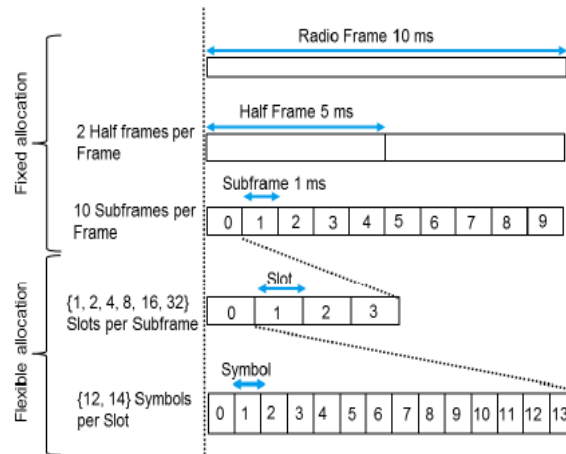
Fixed allocation

Radio Frame 10 ms

2 Half frames per Frame

Half Frame 5 ms

10 Subframes per Frame

Subframe 1 ms

| 0 | 1 | 2 | 3 | 4 | 5 | 6 | 7 | 8 | 9 |
|---|---|---|---|---|---|---|---|---|---|

Flexible allocation

{1, 2, 4, 8, 16, 32} Slots per Subframe

Slot

| 0 | 1 | 2 | 3 |
|---|---|---|---|

{12, 14} Symbols per Slot

Symbol

| 0 | 1 | 2 | 3 | 4 | 5 | 6 | 7 | 8 | 9 | 10 | 11 | 12 | 13 |
|---|---|---|---|---|---|---|---|---|---|---|---|---|---|